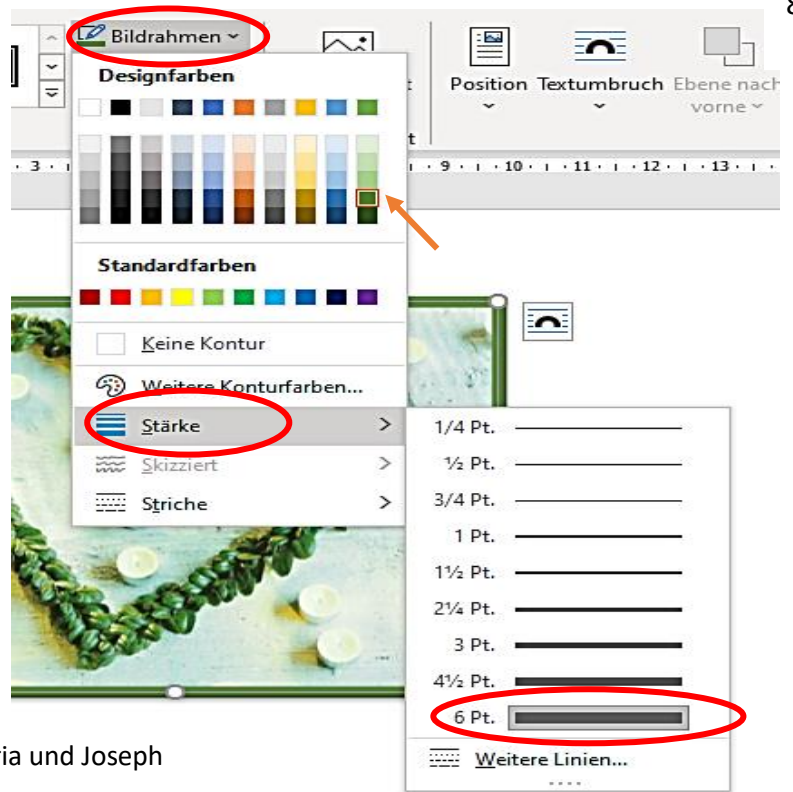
Bildrahmen

Designfarben

Standardfarben

Keine Kontur

Weitere Konturfarben...

Stärke >

Skizziert >

Striche >

1/4 Pt.

½ Pt.

3/4 Pt.

1 Pt.

1½ Pt.

2¼ Pt.

3 Pt.

4½ Pt.

6 Pt.

Weitere Linien...

Position

Textumbruch

Ebene nach vorne

· 3 · · 9 · · 10 · · 11 · · 12 · · 13 ·

ia und Joseph